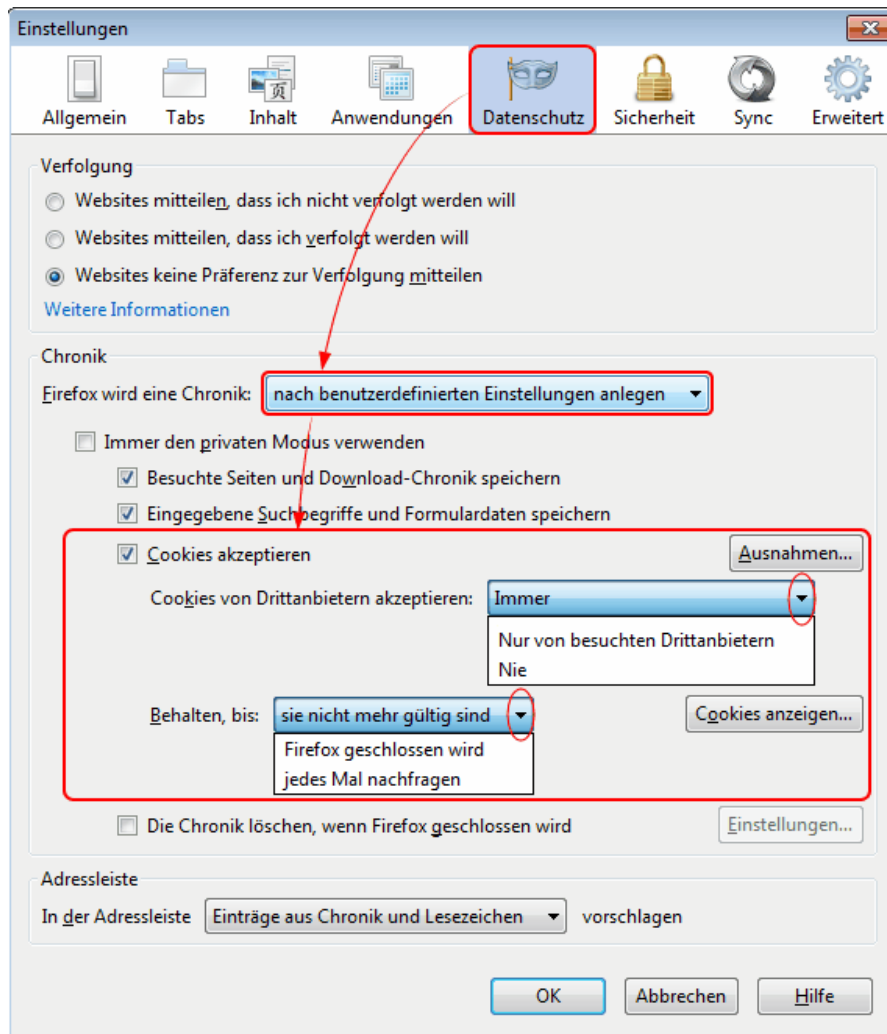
Einstellungen

Allgemein
Tabs
Inhalt
Anwendungen
Datenschutz
Sicherheit
Sync
Erweitert

Verfolgung

Websites mitteilen, dass ich nicht verfolgt werden will

Websites mitteilen, dass ich verfolgt werden will

Websites keine Präferenz zur Verfolgung mitteilen

Weitere Informationen

Chronik

Firefox wird eine Chronik: nach benutzerdefinierten Einstellungen anlegen

Immer den privaten Modus verwenden

Besuchte Seiten und Download-Chronik speichern

Eingegebene Suchbegriffe und Formulardaten speichern

Cookies akzeptieren

Ausnahmen...

Cookies von Drittanbietern akzeptieren: Immer

Nur von besuchten Drittanbietern

Nie

Behalten, bis: sie nicht mehr gültig sind

Cookies anzeigen...

Firefox geschlossen wird

jedes Mal nachfragen

Die Chronik löschen, wenn Firefox geschlossen wird

Einstellungen...

Adressleiste

In der Adressleiste Einträge aus Chronik und Lesezeichen vorschlagen

OK
Abbrechen
Hilfe